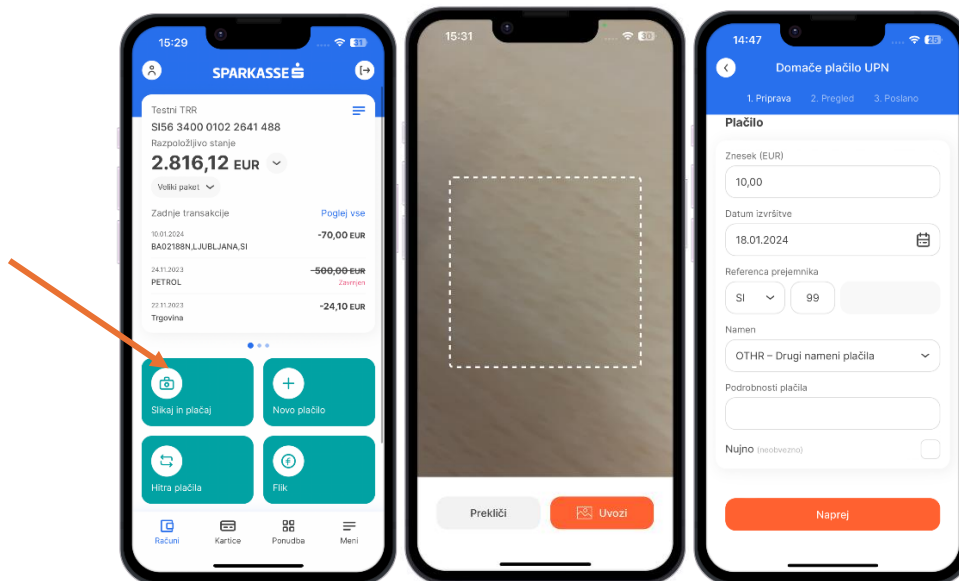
15:29

SPARKASSE

Testni TRR
SI56 3400 0102 2641 488
Razpoložljivo stanje
2.816,12 EUR
Veliki paket

Zadnje transakcije
Poglej vse

10.01.2024
BA02188N,LJUBLJANA,SI
-70,00 EUR

24.11.2023
PETROL
-500,00 EUR
Zavrnjen

22.11.2023
Trgovina
-24,10 EUR

Slikaj in plačaj
Novo plačilo
Hitra plačila
Flik

Računi
Kartice
Ponudba
Meni

15:31

Prekliči
Uvozi

14:47
Domače plačilo UPN
1. Priprava 2. Pregled 3. Poslano

Plačilo
Znesek (EUR)
10,00
Datum izvršitve
18.01.2024
Referenca prejemnika
SI
99
Namen
OTHR – Drugi nameni plačila
Podrobnosti plačila
Nujno (neobvezno)
Naprej